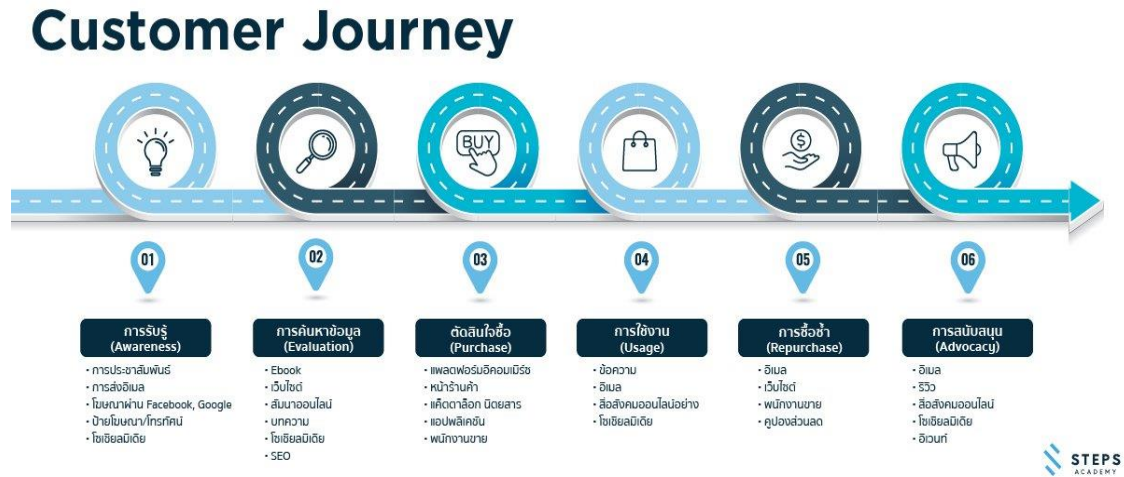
Customer Journey

BUY

01

การรับรู้
(Awareness)

- การประชาสัมพันธ์
- การส่งอีเมล
- โฆษณาผ่าน Facebook, Google
- ป้ายโฆษณา/โทรทัศน์
- โซเชียลมีเดีย

02

การค้นหาข้อมูล
(Evaluation)

- Ebook
- เว็บไซต์
- สัมมนาออนไลน์
- บทความ
- โซเชียลมีเดีย
- SEO

03

ตัดสินใจซื้อ
(Purchase)

- แพลตฟอร์มอีคอมเมิร์ซ
- หน้าร้านค้า
- แค็ตตาล็อก นิตยสาร
- แอปพลิเคชัน
- พนักงานขาย

04

การใช้งาน
(Usage)

- ข้อความ
- อีเมล
- สื่อสังคมออนไลน์ต่าง
- โซเชียลมีเดีย

05

การซื้อซ้ำ
(Repurchase)

- อีเมล
- เว็บไซต์
- พนักงานขาย
- คูปองส่วนลด

06

การสนับสนุน
(Advocacy)

- อีเมล
- รีวิว
- สื่อสังคมออนไลน์
- โซเชียลมีเดีย
- อีเวนท์

STEPS
ACADEMY